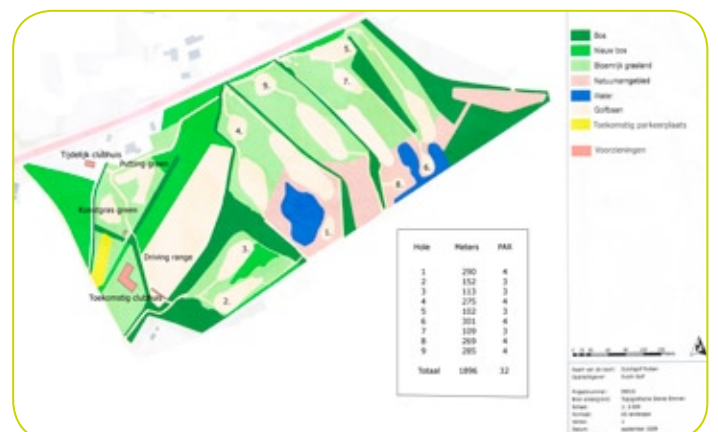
Bos
Nieuw bos
Bloemrijk grasland
Natuurgebied
Water
Golfbaan
Toekomstig parkeerplaats
Voorzieningen

Tijdelijk clubhuis
Putting green
Kunstgras green
Driving range
Toekomstig clubhuis

1.
2.
3.
4.
5.
6.
7.
8.
9.

| Hole | Meters | PAR |
|---|---|---|
| 1 | 290 | 4 |
| 2 | 152 | 3 |
| 3 | 113 | 3 |
| 4 | 275 | 4 |
| 5 | 102 | 3 |
| 6 | 301 | 4 |
| 7 | 109 | 3 |
| 8 | 269 | 4 |
| 9 | 285 | 4 |
| Totaal | 1896 | 32 |

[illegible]